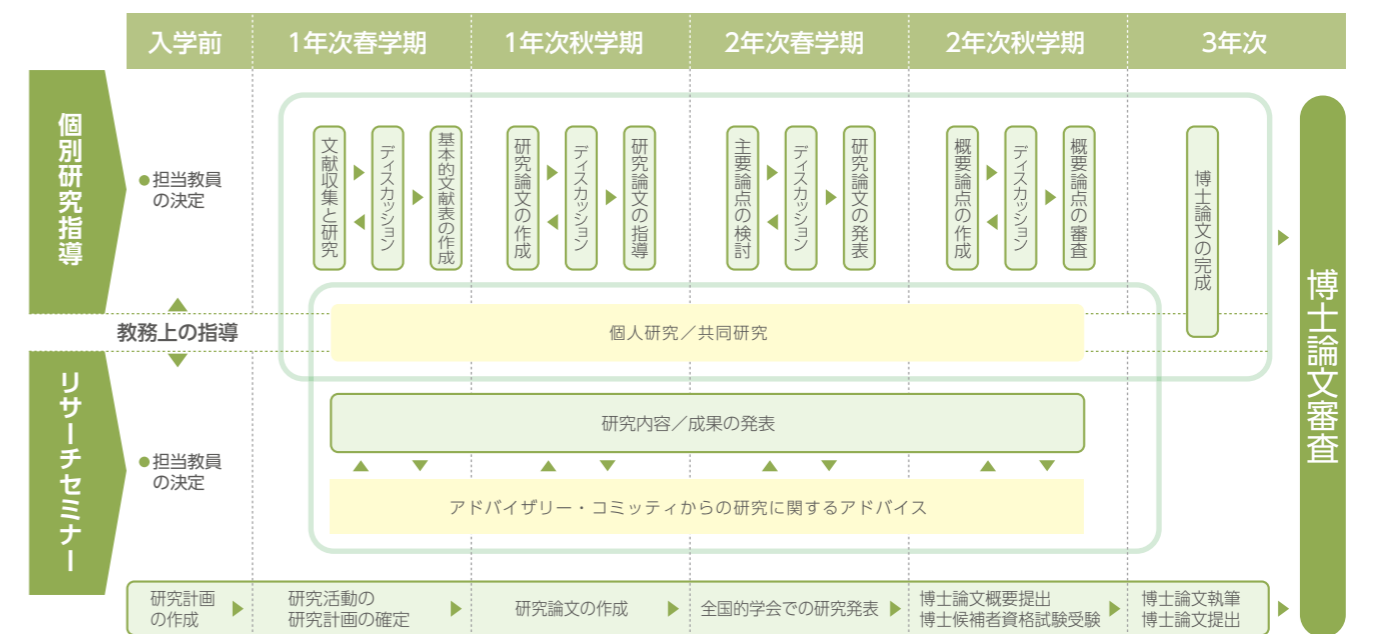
入学前 | 1年次春学期 | 1年次秋学期 | 2年次春学期 | 2年次秋学期 | 3年次

個別研究指導

●担当教員の決定

文献収集と研究
ディスカッション
基本的文献表の作成

研究論文の作成
ディスカッション
研究論文の指導

主要論点の検討
ディスカッション
研究論文の発表

概要論点の作成
ディスカッション
概要論点の審査

博士論文の完成

教務上の指導

個人研究／共同研究

リサーチセミナー

●担当教員の決定

研究内容／成果の発表

アドバイザリー・コミッティからの研究に関するアドバイス

研究計画の作成
研究活動の研究計画の確定
研究論文の作成
全国的学会での研究発表
博士論文概要提出
博士候補者資格試験受験
博士論文執筆
博士論文提出

博士論文審査